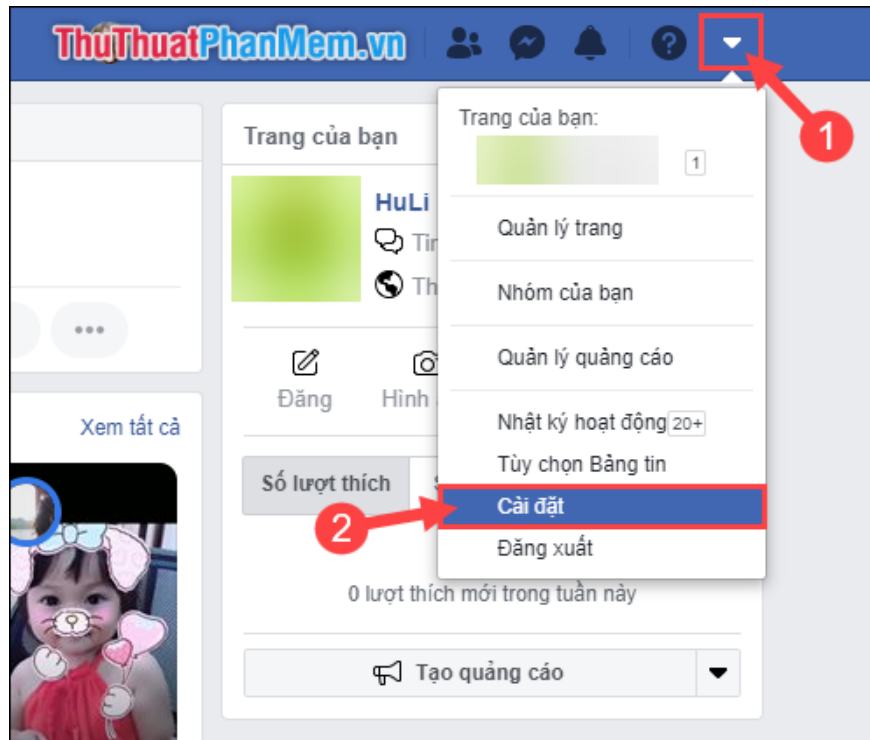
ThuThuatPhanMem.vn

Trang của bạn

HuLi
Tin
Th

Đăng
Hình

Xem tất cả

Số lượt thích

0 lượt thích mới trong tuần này

Tạo quảng cáo

Trang của bạn:
1

Quản lý trang

Nhóm của bạn

Quản lý quảng cáo

Nhật ký hoạt động 20+
Tùy chọn Bảng tin
Cài đặt
Đăng xuất

1

2